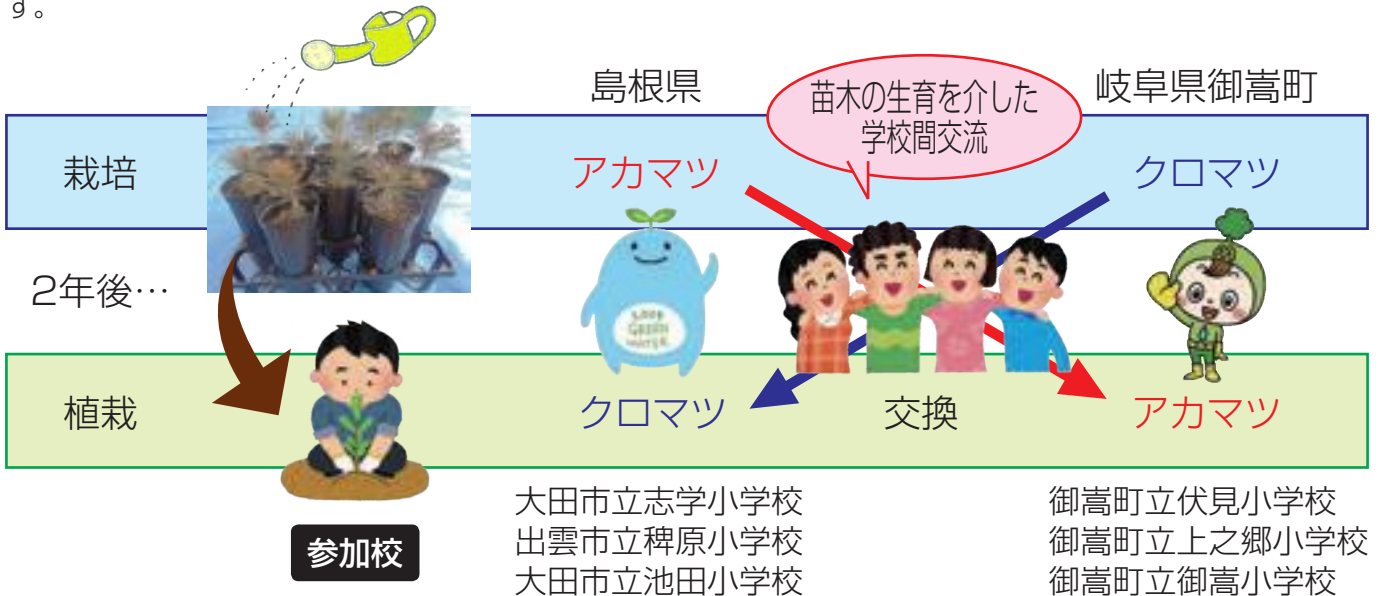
す。

島根県

苗木の生育を介した学校間交流

岐阜県御嵩町

栽培

アカマツ

クロマツ

2年後…

LOVE GREEN WATER

植栽

クロマツ

交換

アカマツ

参加校

大田市立志学小学校
出雲市立稗原小学校
大田市立池田小学校

御嵩町立伏見小学校
御嵩町立上之郷小学校
御嵩町立御嵩小学校